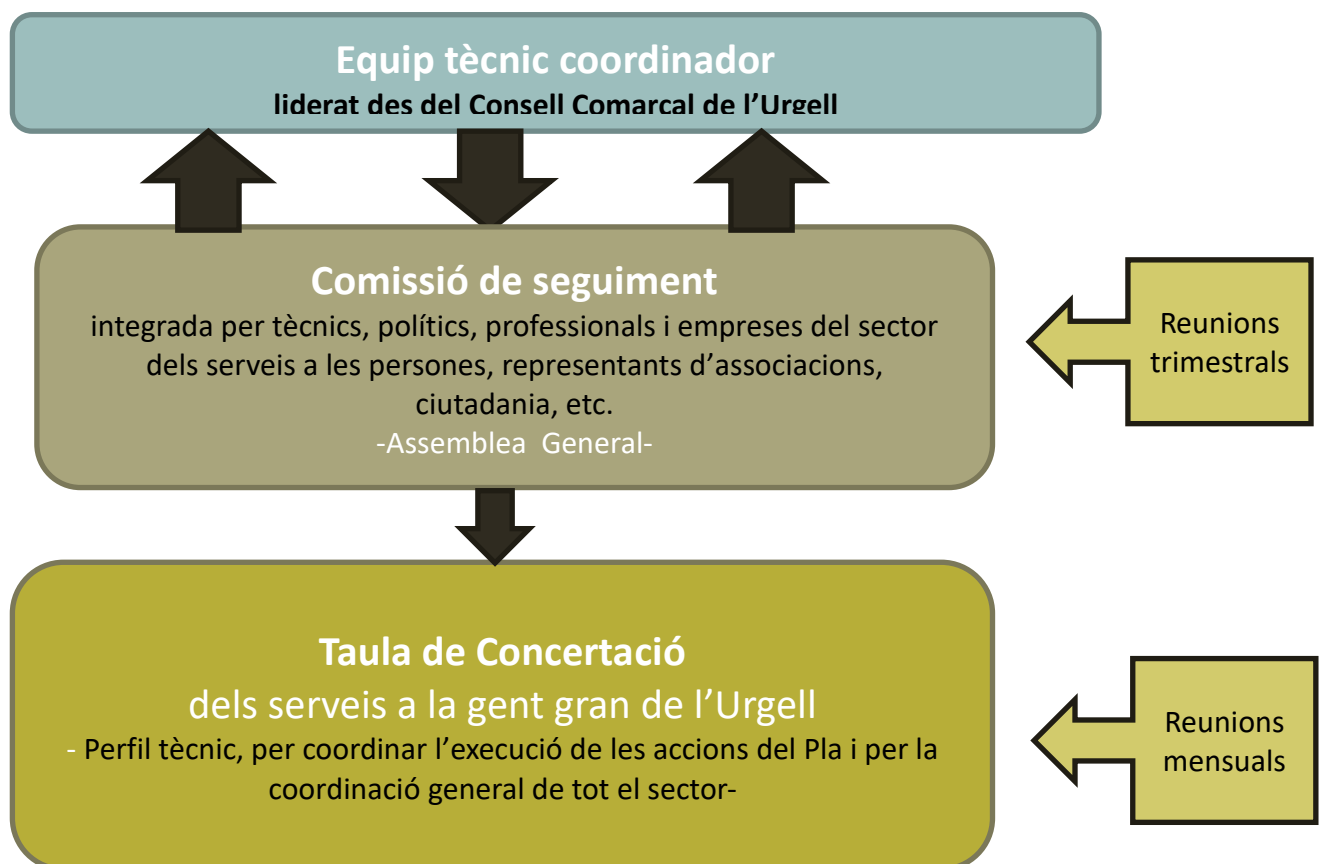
Equip tècnic coordinador
liderat des del Consell Comarcal de l'Urgell

Comissió de seguiment
integrada per tècnics, polítics, professionals i empreses del sector dels serveis a les persones, representants d'associacions, ciutadania, etc.
-Assemblea General-

Reunions trimestrals

Taula de Concertació
dels serveis a la gent gran de l'Urgell
- Perfil tècnic, per coordinar l'execució de les accions del Pla i per la coordinació general de tot el sector-

Reunions mensuals